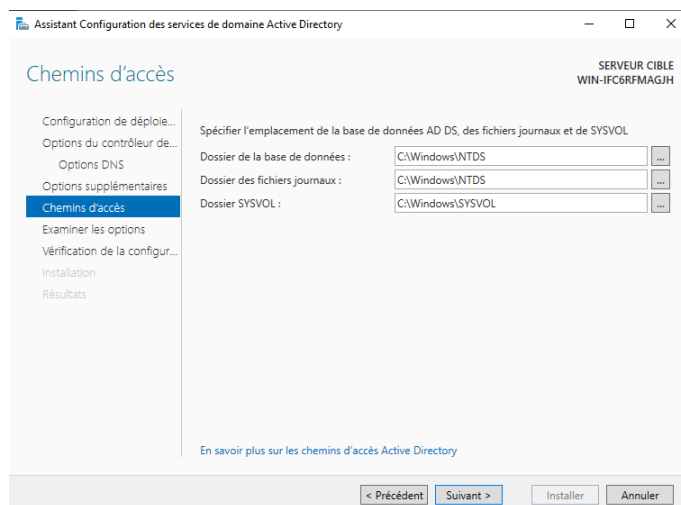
Assistant Configuration des services de domaine Active Directory

Chemins d'accès

SERVEUR CIBLE
WIN-IFC6RFMAGJH

Configuration de déploie...
Options du contrôleur de...
Options DNS
Options supplémentaires
Chemins d'accès
Examiner les options
Vérification de la configur...
Installation
Résultats

Spécifier l'emplacement de la base de données AD DS, des fichiers journaux et de SYSVOL

| | | |
|---|---|---|
| Dossier de la base de données : | C:\Windows\NTDS | ... |
| Dossier des fichiers journaux : | C:\Windows\NTDS | ... |
| Dossier SYSVOL : | C:\Windows\SYSVOL | ... |

En savoir plus sur les chemins d'accès Active Directory

< Précédent
Suivant >
Installer
Annuler